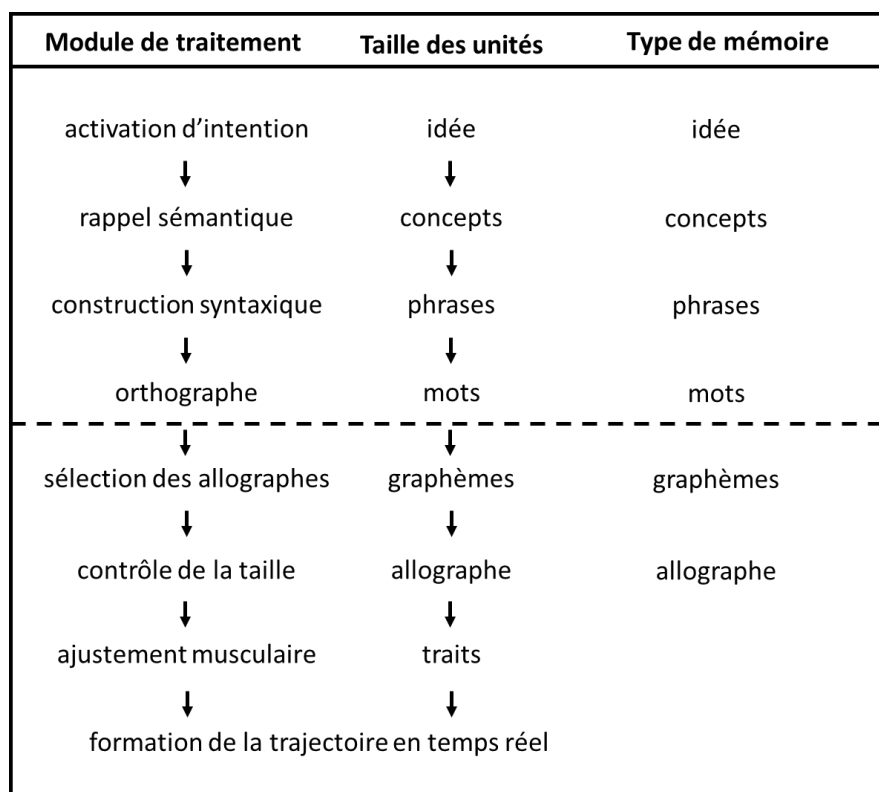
| Module de traitement | Taille des unités | Type de mémoire |
|---|---|---|
| activation d'intention | idée | idée |
| ↓ | ↓ | |
| rappel sémantique | concepts | concepts |
| ↓ | ↓ | |
| construction syntaxique | phrases | phrases |
| ↓ | ↓ | |
| orthographe | mots | mots |
| ↓ | ↓ | |
| sélection des allographes | graphèmes | graphèmes |
| ↓ | ↓ | |
| contrôle de la taille | allographe | allographe |
| ↓ | ↓ | |
| ajustement musculaire | traits | |
| ↓ | ↓ | |

formation de la trajectoire en temps réel